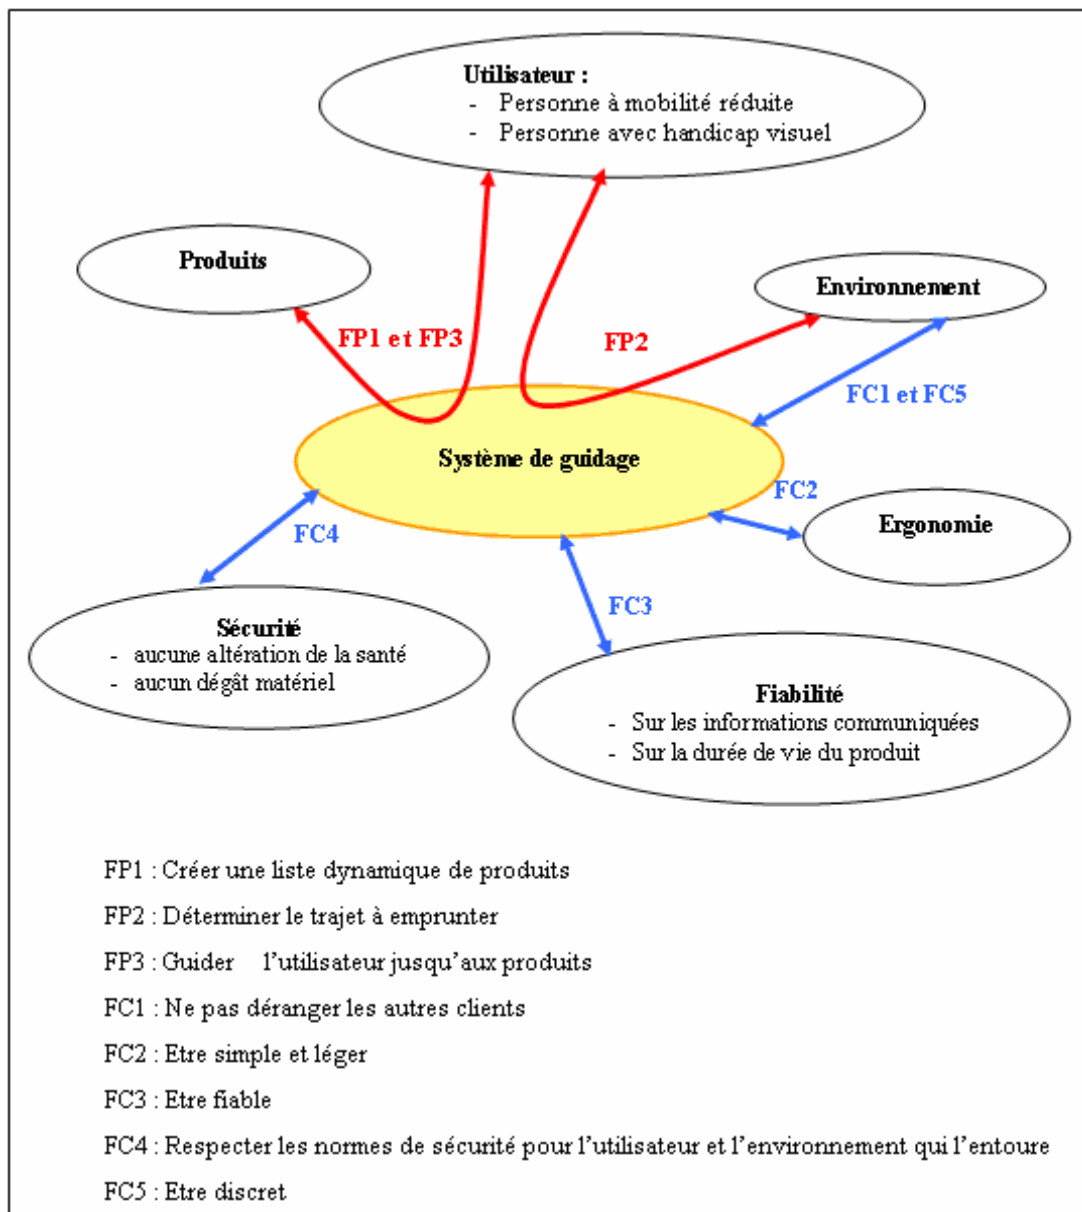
Utilisateur :
- Personne à mobilité réduite
- Personne avec handicap visuel

Produits

Environnement

FP1 et FP3

FP2

FC1 et FC5

Système de guidage

FC2

Ergonomie

FC4

FC3

Sécurité
- aucune altération de la santé
- aucun dégât matériel

Fiabilité
- Sur les informations communiquées
- Sur la durée de vie du produit

FP1 : Créer une liste dynamique de produits

FP2 : Déterminer le trajet à emprunter

FP3 : Guider l'utilisateur jusqu'aux produits

FC1 : Ne pas déranger les autres clients

FC2 : Etre simple et léger

FC3 : Etre fiable

FC4 : Respecter les normes de sécurité pour l'utilisateur et l'environnement qui l'entoure

FC5 : Etre discret